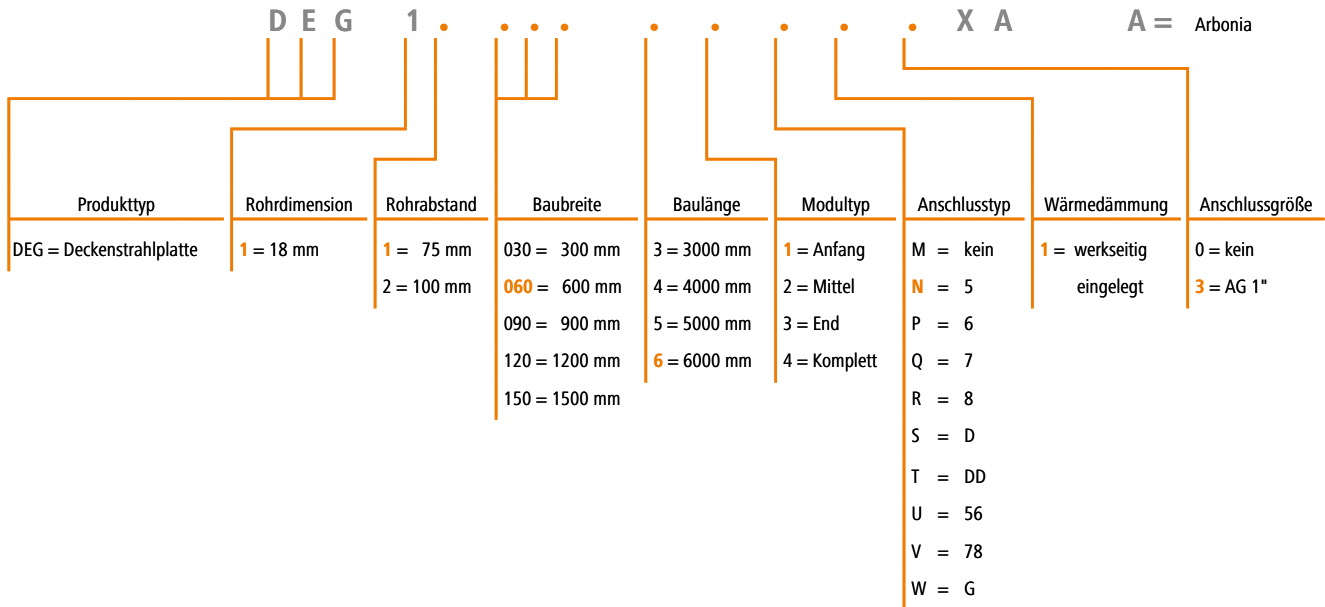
D E G 1 . . . . . . . . X A A = Arbonia

Produkttyp
DEG = Deckenstrahlplatte

Rohrdimension
1 = 18 mm

Rohrabstand
1 = 75 mm
2 = 100 mm

Baubreite
030 = 300 mm
060 = 600 mm
090 = 900 mm
120 = 1200 mm
150 = 1500 mm

Baulänge
3 = 3000 mm
4 = 4000 mm
5 = 5000 mm
6 = 6000 mm

Modultyp
1 = Anfang
2 = Mittel
3 = End
4 = Komplett

Anschlusstyp
M = kein
N = 5
P = 6
Q = 7
R = 8
S = D
T = DD
U = 56
V = 78
W = G

Wärmedämmung
1 = werkseitig eingelegt

Anschlussgröße
0 = kein
3 = AG 1"